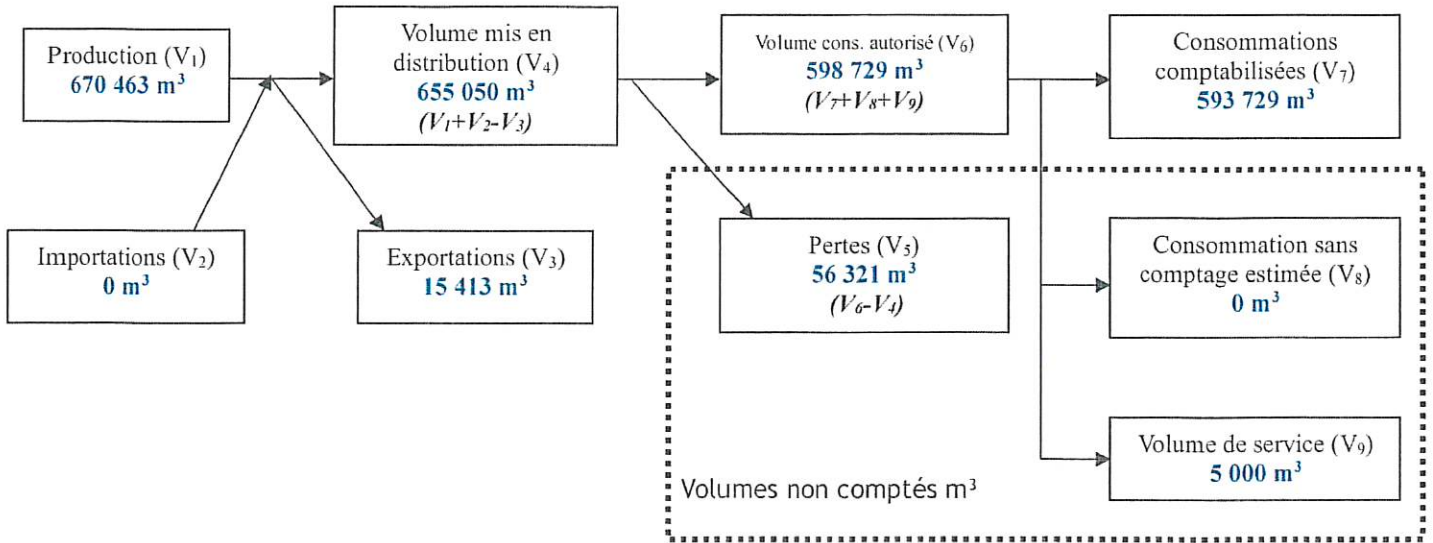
Production ($V_1$)
**670 463 m$^3$**

Volume mis en distribution ($V_4$)
**655 050 m$^3$**
($V_1$+$V_2$-$V_3$)

Volume cons. autorisé ($V_6$)
**598 729 m$^3$**
($V_7$+$V_8$+$V_9$)

Consommations comptabilisées ($V_7$)
**593 729 m$^3$**

Importations ($V_2$)
**0 m$^3$**

Exportations ($V_3$)
**15 413 m$^3$**

Pertes ($V_5$)
**56 321 m$^3$**
($V_6$-$V_4$)

Consommation sans comptage estimée ($V_8$)
**0 m$^3$**

Volume de service ($V_9$)
**5 000 m$^3$**

Volumes non comptés m$^3$